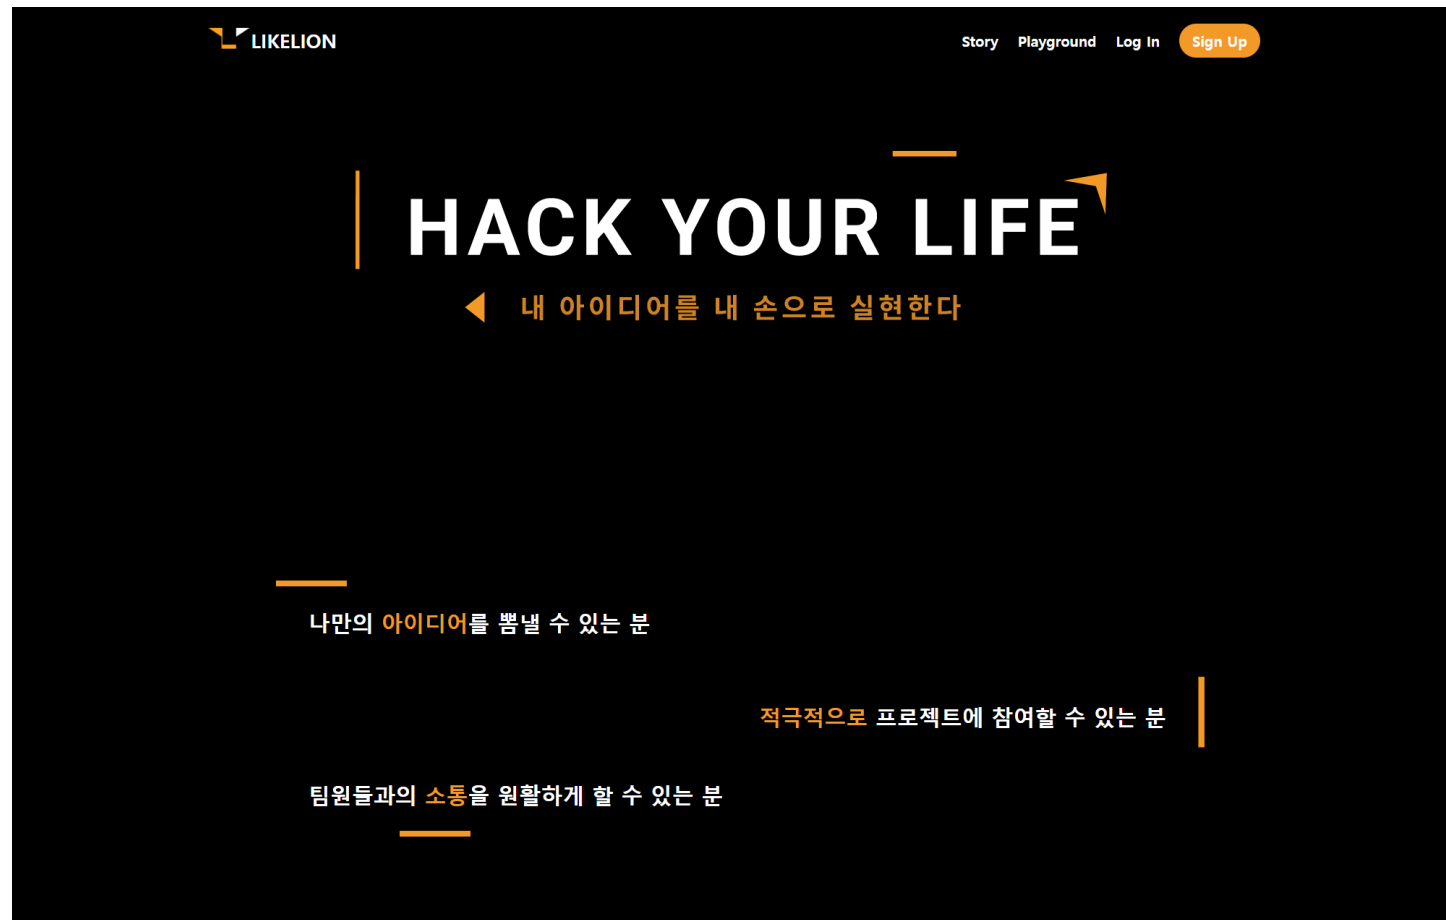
LIKELION

Story Playground Log In Sign Up

HACK YOUR LIFE

내 아이디어를 내 손으로 실현한다

나만의 아이디어를 뽐낼 수 있는 분

적극적으로 프로젝트에 참여할 수 있는 분

팀원들과의 소통을 원활하게 할 수 있는 분